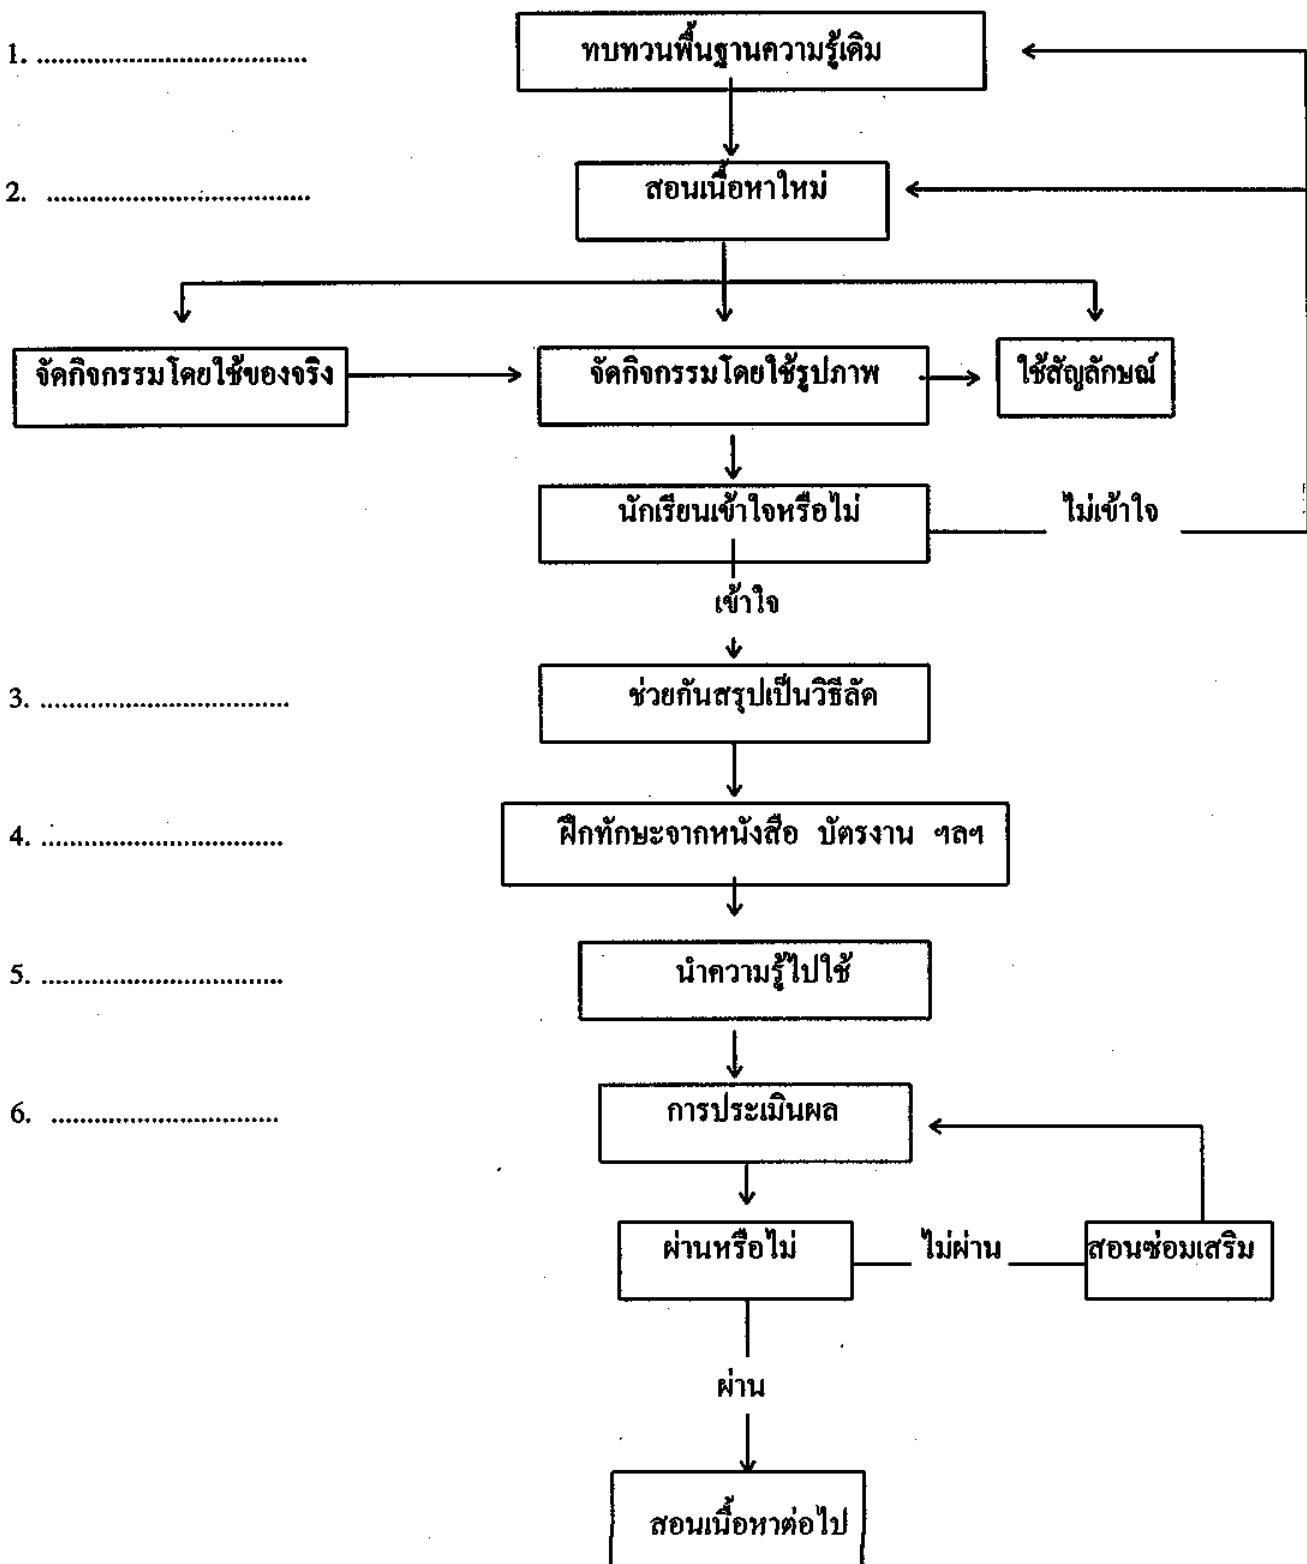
1. ....................................

ทบทวนพื้นฐานความรู้เดิม

2. ....................................

สอนเนื้อหาใหม่

จัดกิจกรรมโดยใช้ของจริง

จัดกิจกรรมโดยใช้รูปภาพ

ใช้สัญลักษณ์

นักเรียนเข้าใจหรือไม่

ไม่เข้าใจ

เข้าใจ

3. ....................................

ช่วยกันสรุปเป็นวิธีลัด

4. ....................................

ฝึกทักษะจากหนังสือ บัตรงาน ฯลฯ

5. ....................................

นำความรู้ไปใช้

6. ....................................

การประเมินผล

ผ่านหรือไม่

ไม่ผ่าน

สอนซ่อมเสริม

ผ่าน

สอนเนื้อหาต่อไป